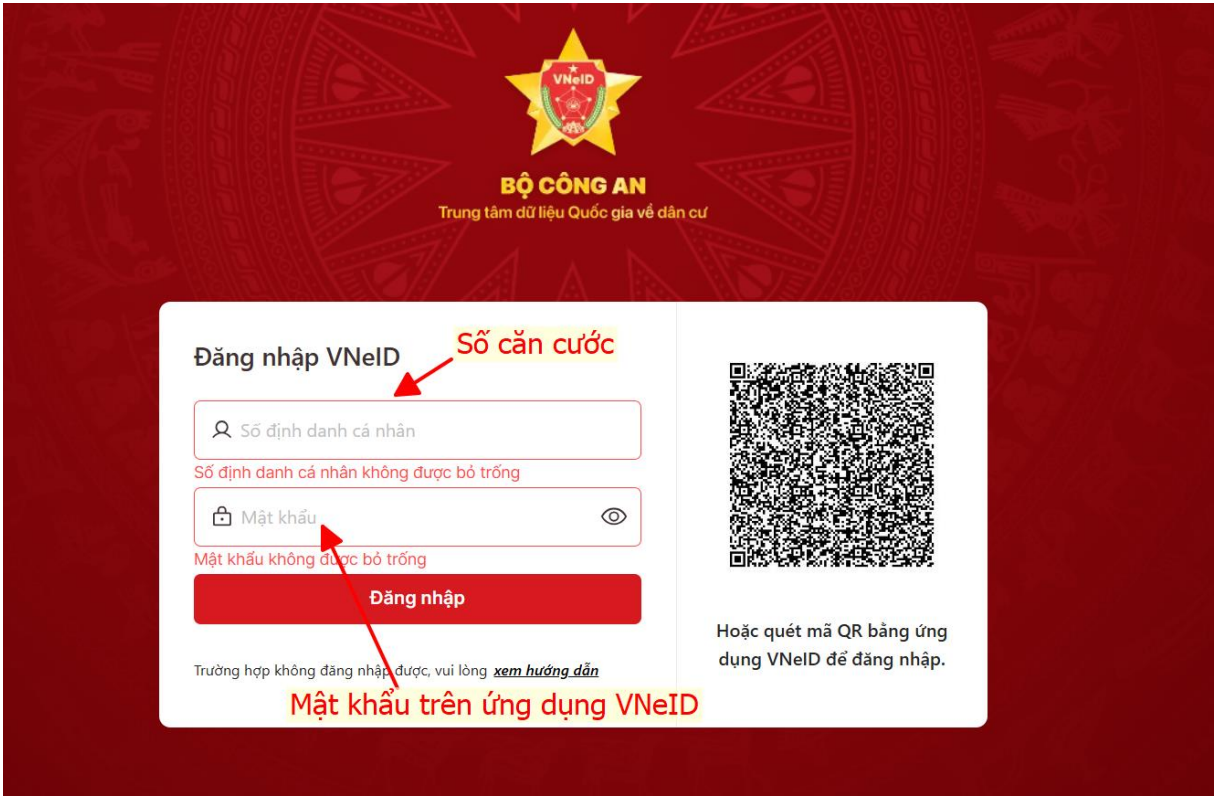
VNeID

BỘ CÔNG AN
Trung tâm dữ liệu Quốc gia về dân cư

Đăng nhập VNeID

Số căn cước

Số định danh cá nhân
Số định danh cá nhân không được bỏ trống

Mật khẩu
Mật khẩu không được bỏ trống

Đăng nhập

Trường hợp không đăng nhập được, vui lòng xem hướng dẫn

Mật khẩu trên ứng dụng VNeID

Hoặc quét mã QR bằng ứng dụng VNeID để đăng nhập.